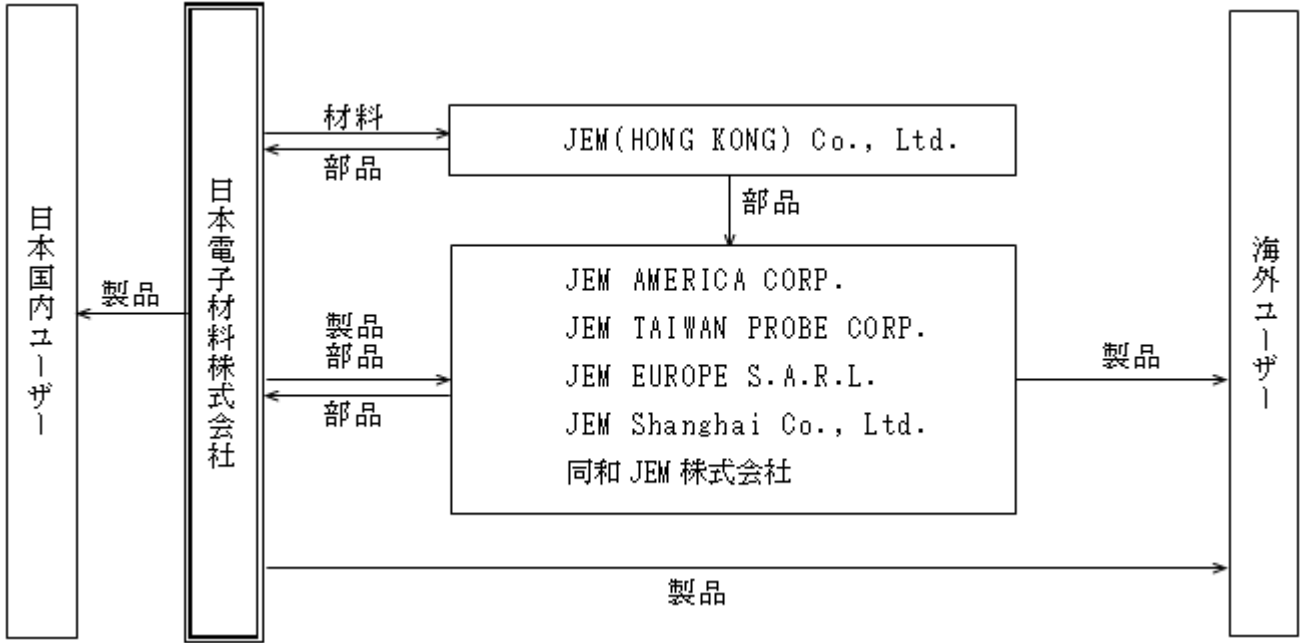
日本国内ユーザー

製品

日本電子材料株式会社

材料

部品

JEM(HONG KONG) Co., Ltd.

部品

製品
部品

部品

JEM AMERICA CORP.
JEM TAIWAN PROBE CORP.
JEM EUROPE S.A.R.L.
JEM Shanghai Co., Ltd.
同和 JEM 株式会社

製品

海外ユーザー

製品